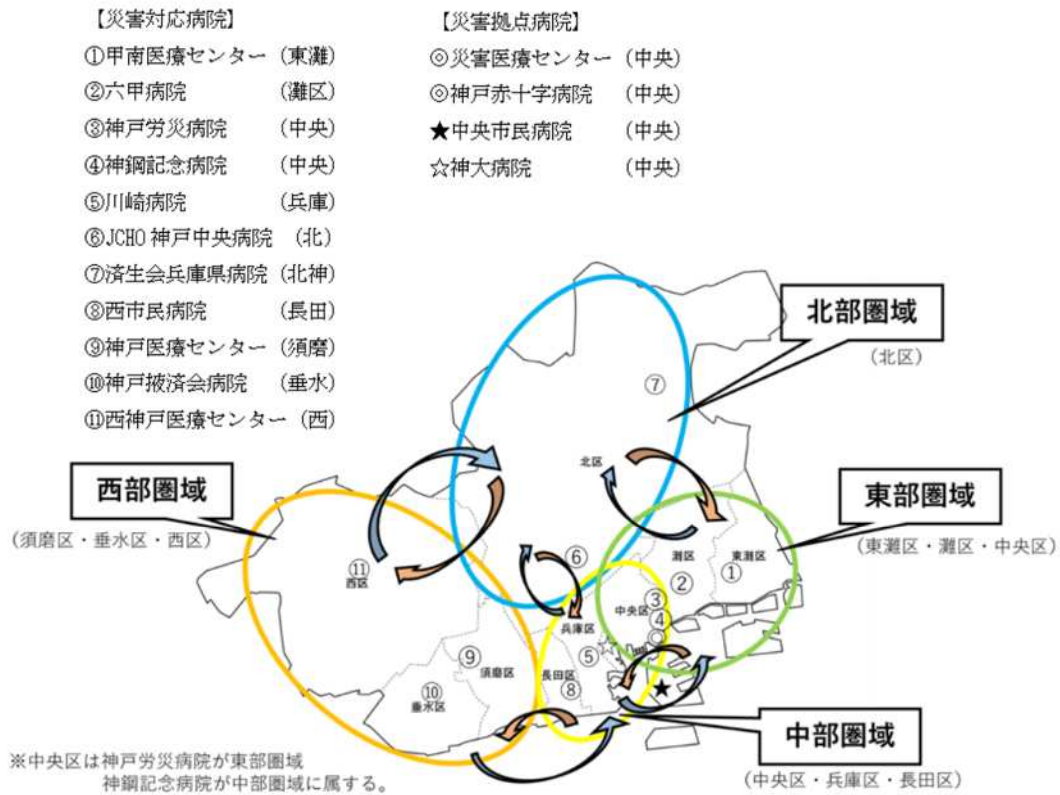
【災害対応病院】
①甲南医療センター（東灘）
②六甲病院　（灘区）
③神戸労災病院　（中央）
④神鋼記念病院　（中央）
⑤川崎病院　（兵庫）
⑥JCHO 神戸中央病院　（北）
⑦済生会兵庫県病院（北神）
⑧西市民病院　（長田）
⑨神戸医療センター（須磨）
⑩神戸掖済会病院　（垂水）
⑪西神戸医療センター（西）

【災害拠点病院】
◎災害医療センター（中央）
◎神戸赤十字病院　（中央）
★中央市民病院　（中央）
☆神大病院　（中央）

北部圏域
（北区）

西部圏域
（須磨区・垂水区・西区）

東部圏域
（東灘区・灘区・中央区）

中部圏域
（中央区・兵庫区・長田区）

⑦
北区
⑥
⑪
西区
灘区
東灘区
②
①
③
中央区
④
兵庫区
⑤
⑨
須磨区
長田区
⑧
⑩
垂水区

※中央区は神戸労災病院が東部圏域
神鋼記念病院が中部圏域に属する。